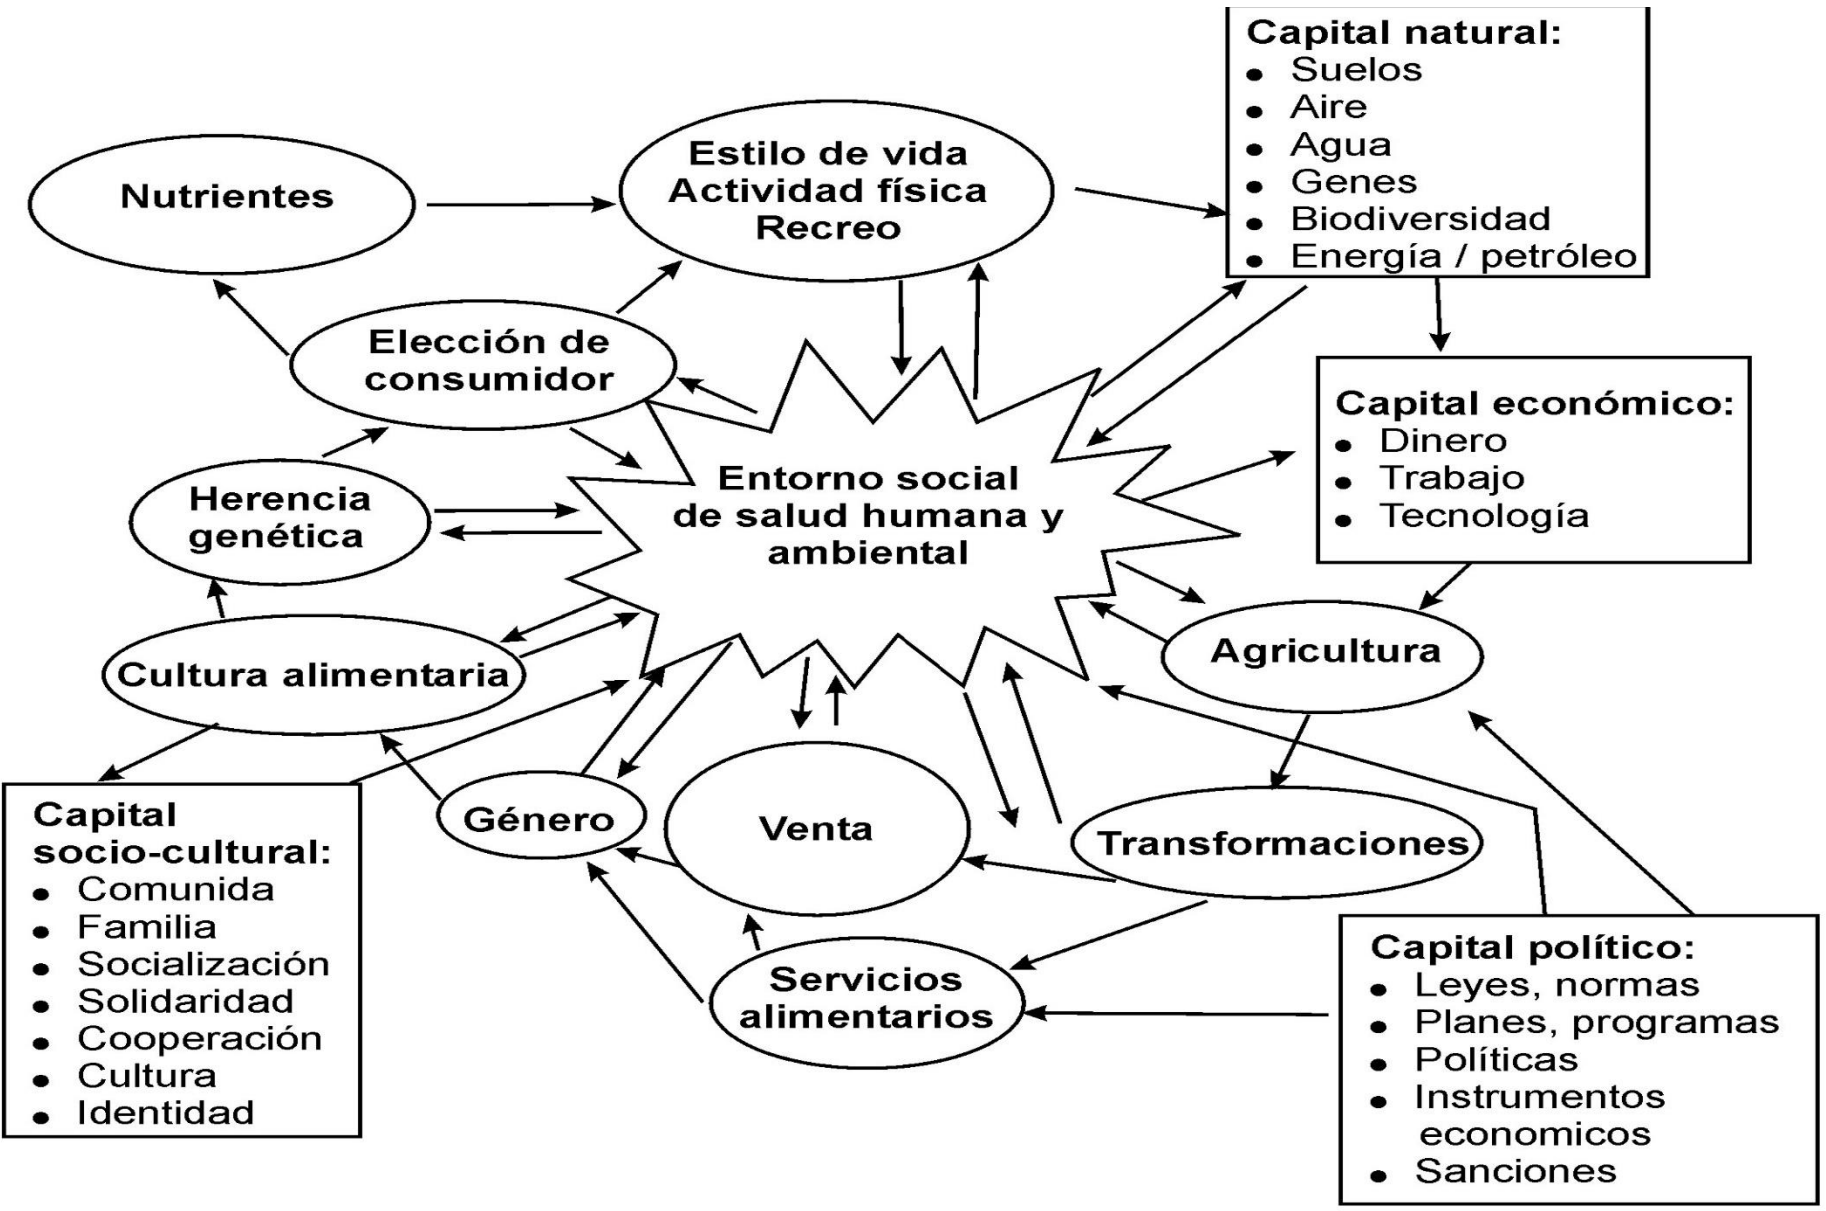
Capital natural:
- Suelos
- Aire
- Agua
- Genes
- Biodiversidad
- Energía / petróleo

Nutrientes

Estilo de vida
Actividad física
Recreo

Elección de consumidor

Capital económico:
- Dinero
- Trabajo
- Tecnología

Herencia genética

Entorno social de salud humana y ambiental

Agricultura

Cultura alimentaria

Capital socio-cultural:
- Comunida
- Familia
- Socialización
- Solidaridad
- Cooperación
- Cultura
- Identidad

Género

Venta

Transformaciones

Servicios alimentarios

Capital político:
- Leyes, normas
- Planes, programas
- Políticas
- Instrumentos economicos
- Sanciones